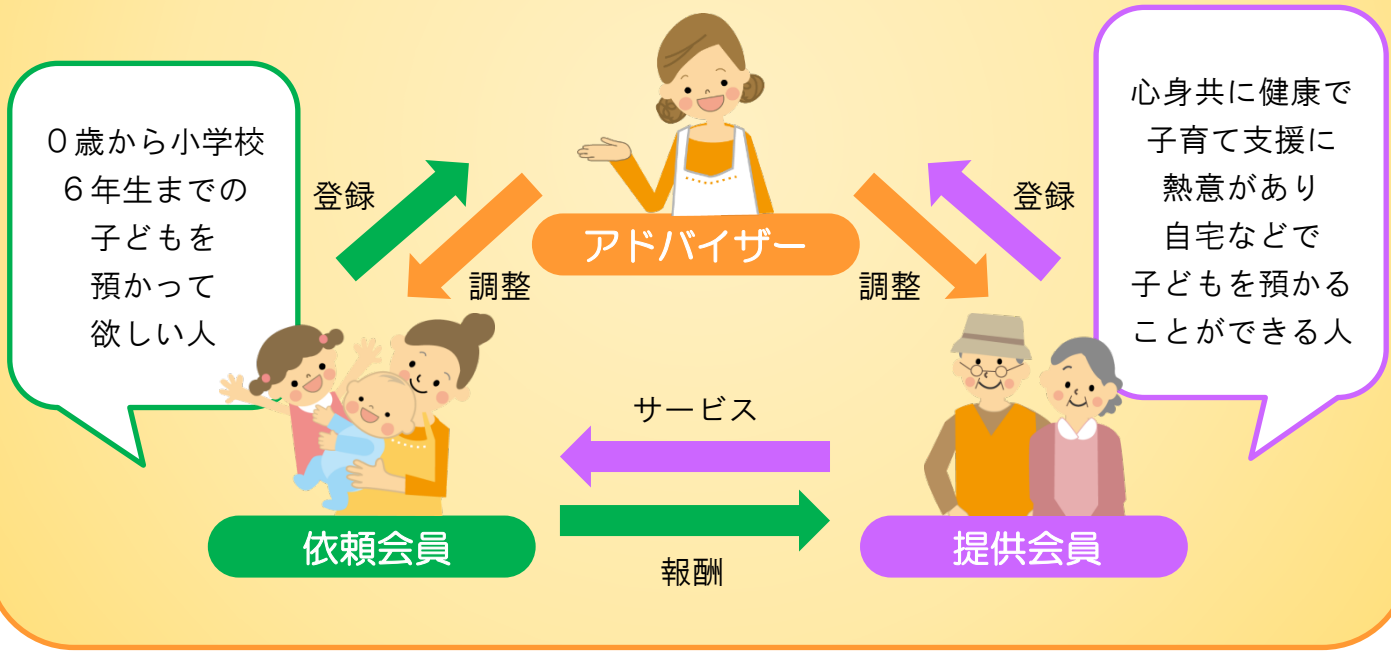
0歳から小学校
6年生までの
子どもを
預かって
欲しい人

登録

調整

アドバイザー

調整

登録

心身共に健康で
子育て支援に
熱意があり
自宅などで
子どもを預かる
ことができる人

サービス

報酬

依頼会員

提供会員